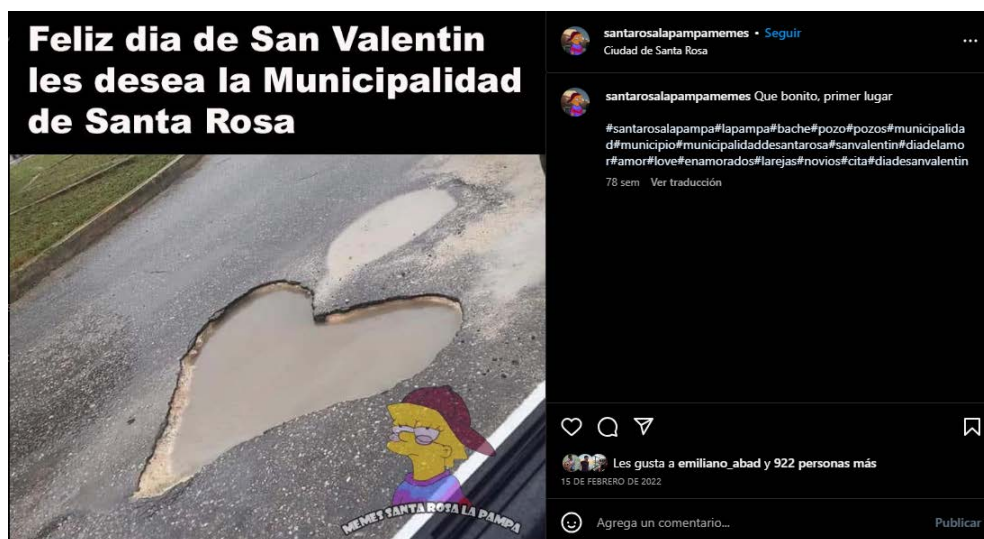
Feliz dia de San Valentin les desea la Municipalidad de Santa Rosa

MEMES SANTA ROSA LA PAMPA

santarosalapampamemes • Seguir
Ciudad de Santa Rosa

...

santarosalapampamemes Que bonito, primer lugar

#santarosalapampa#lapampa#bache#pozo#pozos#municipalidad#municipio#municipalidaddesantarosa#sanvalentin#diadelamor#amor#love#enamorados#larejas#novios#cita#diadesanvalentin

78 sem Ver traducción

Les gusta a emiliano_abad y 922 personas más
15 DE FEBRERO DE 2022

Agrega un comentario...
Publicar